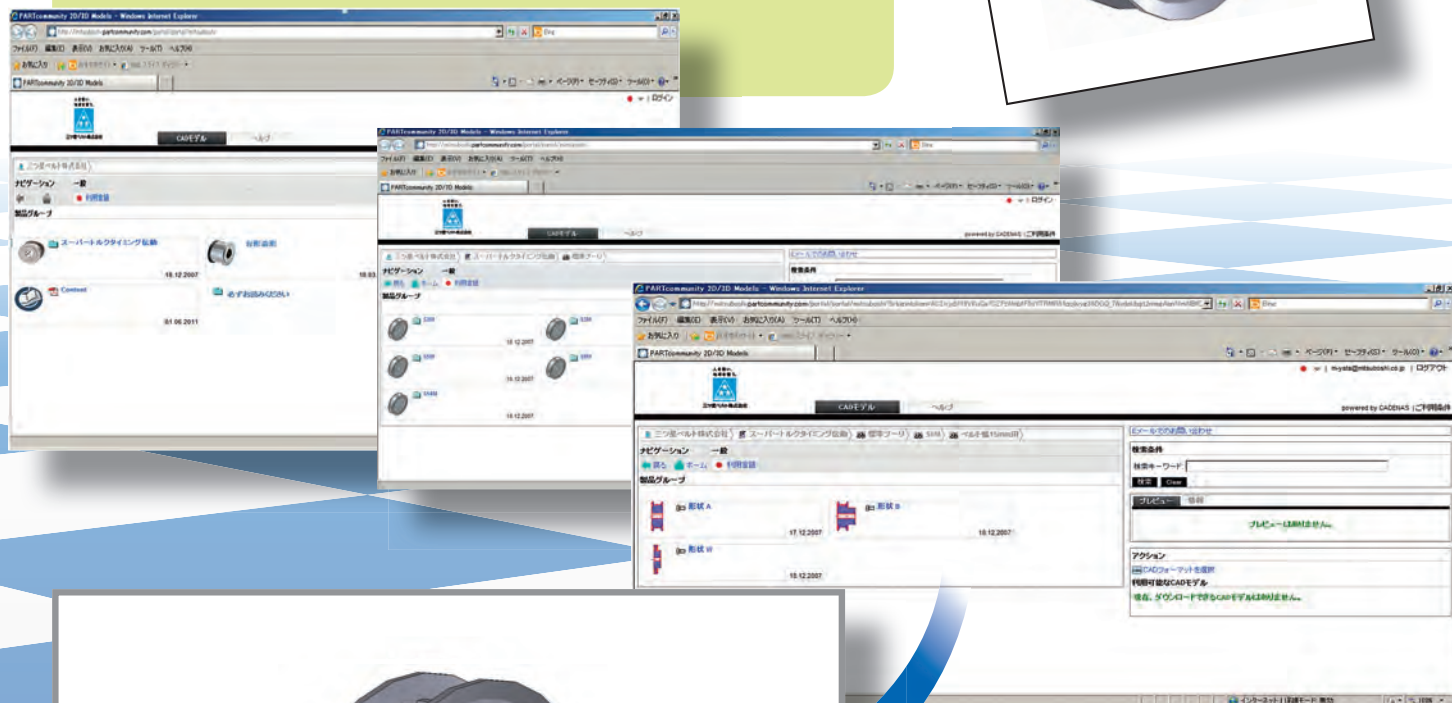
PARTcommunity 2D/3D Models - Windows Internet Explorer

ファイル(F) 編集(E) 表示(V) お気に入り(A) ツール(T) ヘルプ(H)

お気に入り

PARTcommunity 2D/3D Models

ログイン

CADモデル ヘルプ

三ツ星ベルト株式会社

ナビゲーション 一般

利用登録

製品グループ

スーパートルクタイミング伝動

18.12.2007

Content

01.06.2011

必ずお読みください

PARTcommunity 2D/3D Models - Windows Internet Explorer

ファイル(F) 編集(E) 表示(V) お気に入り(A) ツール(T) ヘルプ(H)

PARTcommunity 2D/3D Models

ログイン

CADモデル ヘルプ

powered by CADENAS | ご利用条件

三ツ星ベルト株式会社 スーパートルクタイミング伝動 標準プーリ

Eメールでのお問い合わせ

検索条件

ナビゲーション 一般

戻る ホーム 利用登録

製品グループ

18.12.2007

18.12.2007

18.12.2007

PARTcommunity 2D/3D Models - Windows Internet Explorer

ファイル(F) 編集(E) 表示(V) お気に入り(A) ツール(T) ヘルプ(H)

お気に入り

PARTcommunity 2D/3D Models

m-yata@mitsuboshi.co.jp | ログアウト

CADモデル ヘルプ

powered by CADENAS | ご利用条件

三ツ星ベルト株式会社 スーパートルクタイミング伝動 標準プーリ S8M ベルト幅15mm用

Eメールでのお問い合わせ

ナビゲーション 一般

戻る ホーム 利用登録

製品グループ

形状 A

17.12.2007

形状 B

18.12.2007

形状 W

18.12.2007

検索条件

検索キーワード

検索 Clear

プレビュー 価格

プレビューはありません。

アクション

CADフォーマットを選択

利用可能なCADモデル

現在、ダウンロードできるCADモデルはありません。

インターネット | 保護モード: 無効